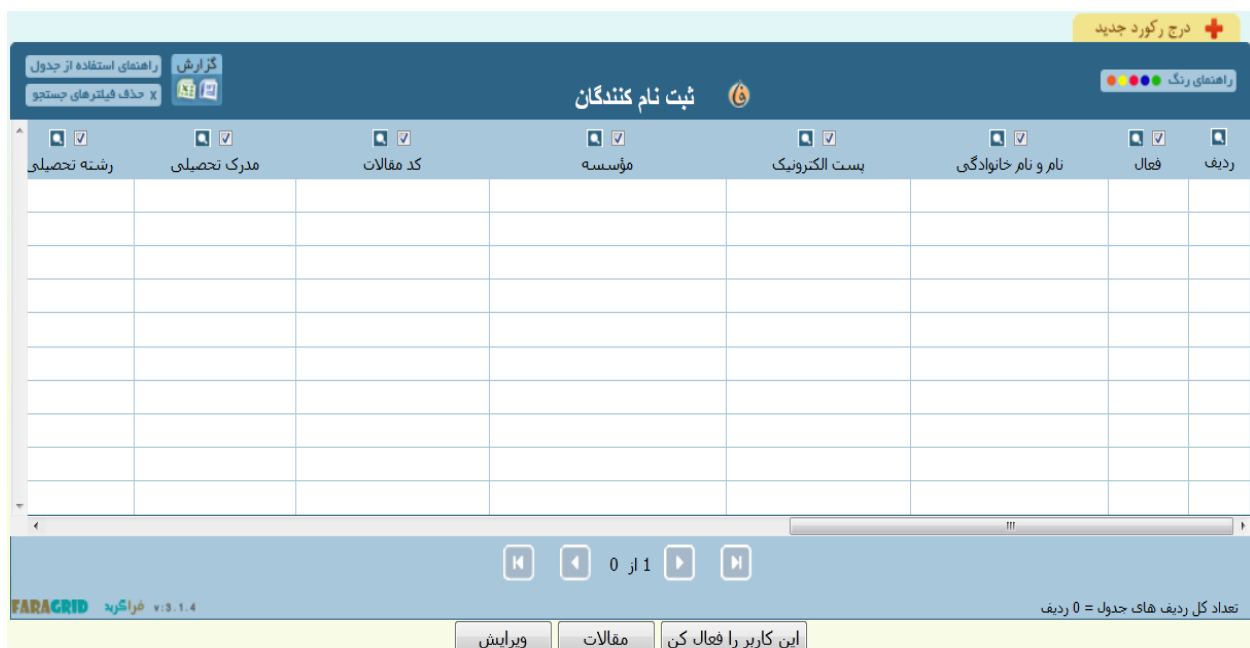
درج رکورد جدید

راهنمای رنگ

ثبت نام کنندگان

گزارش

راهنمای استفاده از جدول

X حذف فیلترهای جستجو

| ردیف | فعال | نام و نام خانوادگی | پست الکترونیک | مؤسسه | کد مقالات | مدرک تحصیلی | رشته تحصیلی |
|---|---|---|---|---|---|---|---|
| | | | | | | | |
| | | | | | | | |
| | | | | | | | |
| | | | | | | | |
| | | | | | | | |
| | | | | | | | |
| | | | | | | | |
| | | | | | | | |
| | | | | | | | |
| | | | | | | | |

1 از 0

تعداد کل ردیف های جدول = 0 ردیف

FARAGRID فراگرید v:3.1.4

این کاربر را فعال کن

مقالات

ویرایش